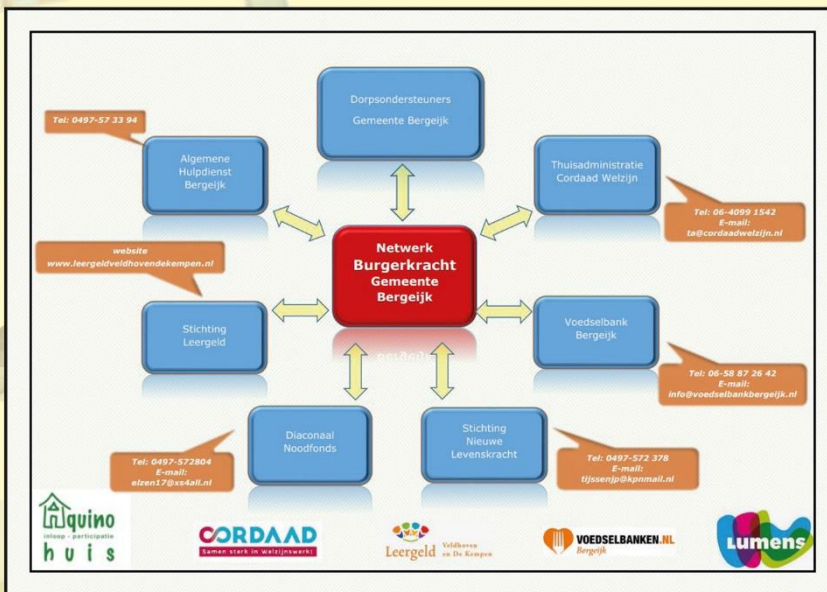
Dorpsondersteuners
Gemeente Bergeijk

Tel: 0497-57 33 94

Algemene Hulpdienst Bergeijk

Thuisadministratie Cordaad Welzijn

Tel: 06-4099 1542
E-mail:
ta@cordaadwelzijn.nl

website
www.leergeldveldhovendekempen.nl

Netwerk
Burgerkracht
Gemeente
Bergeijk

Stichting Leergeld

Voedselbank Bergeijk

Tel: 06-58 87 26 42
E-mail:
info@voedselbankbergeijk.nl

Diaconaal Noodfonds

Stichting Nieuwe Levenskracht

Tel: 0497-572804
E-mail:
elzen17@xs4all.nl

Tel: 0497-572 378
E-mail:
tijssenjp@kpnmail.nl

Aquino
inloop - participatie
huis

CORDAAD
Samen sterk in Welzijnswerk

Leergeld Veldhoven en De Kempen

VOEDSELBANKEN.NL
Bergeijk

Lumens